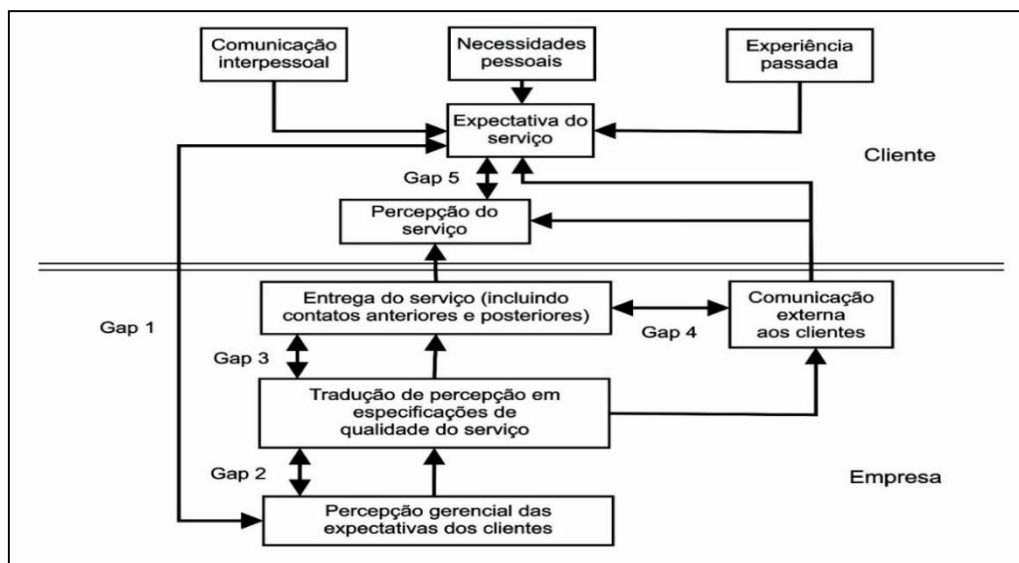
Comunicação interpessoal

Necessidades pessoais

Experiência passada

Expectativa do serviço

Cliente

Gap 5

Percepção do serviço

Gap 1

Entrega do serviço (incluindo contatos anteriores e posteriores)

Gap 4

Comunicação externa aos clientes

Gap 3

Tradução de percepção em especificações de qualidade do serviço

Gap 2

Empresa

Percepção gerencial das expectativas dos clientes